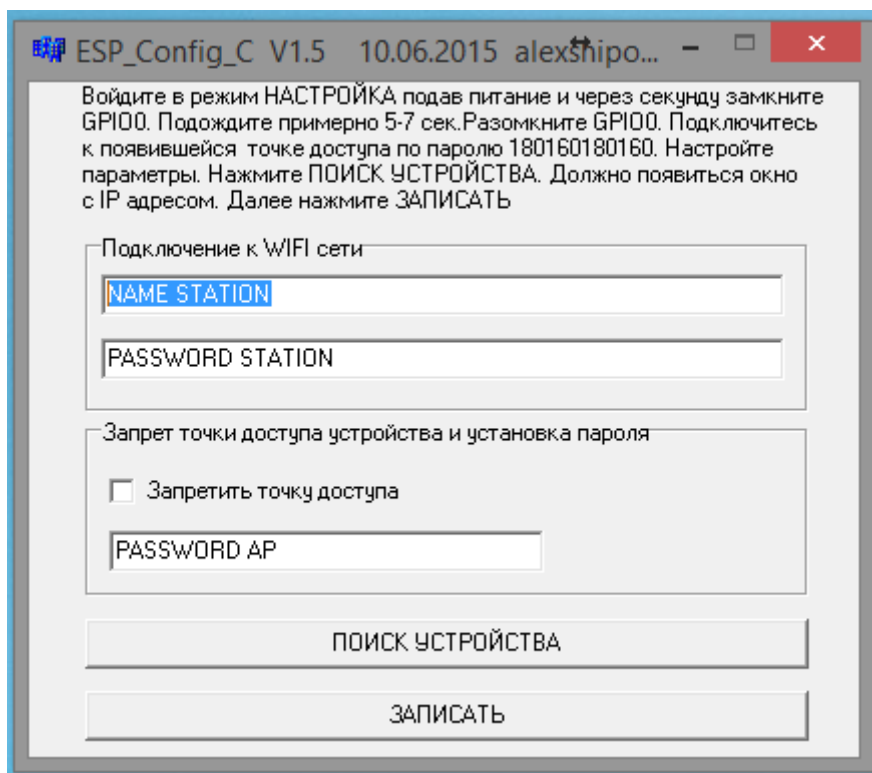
ESP_Config_C V1.5 10.06.2015 alexshipo...

Войдите в режим НАСТРОЙКА подав питание и через секунду замкните GPIO0. Подождите примерно 5-7 сек.Разомкните GPIO0. Подключитесь к появившейся точке доступа по паролю 180160180160. Настройте параметры. Нажмите ПОИСК УСТРОЙСТВА. Должно появиться окно с IP адресом. Далее нажмите ЗАПИСАТЬ

Подключение к WIFI сети

NAME STATION

PASSWORD STATION

Запрет точки доступа устройства и установка пароля

Запретить точку доступа

PASSWORD AP

ПОИСК УСТРОЙСТВА

ЗАПИСАТЬ